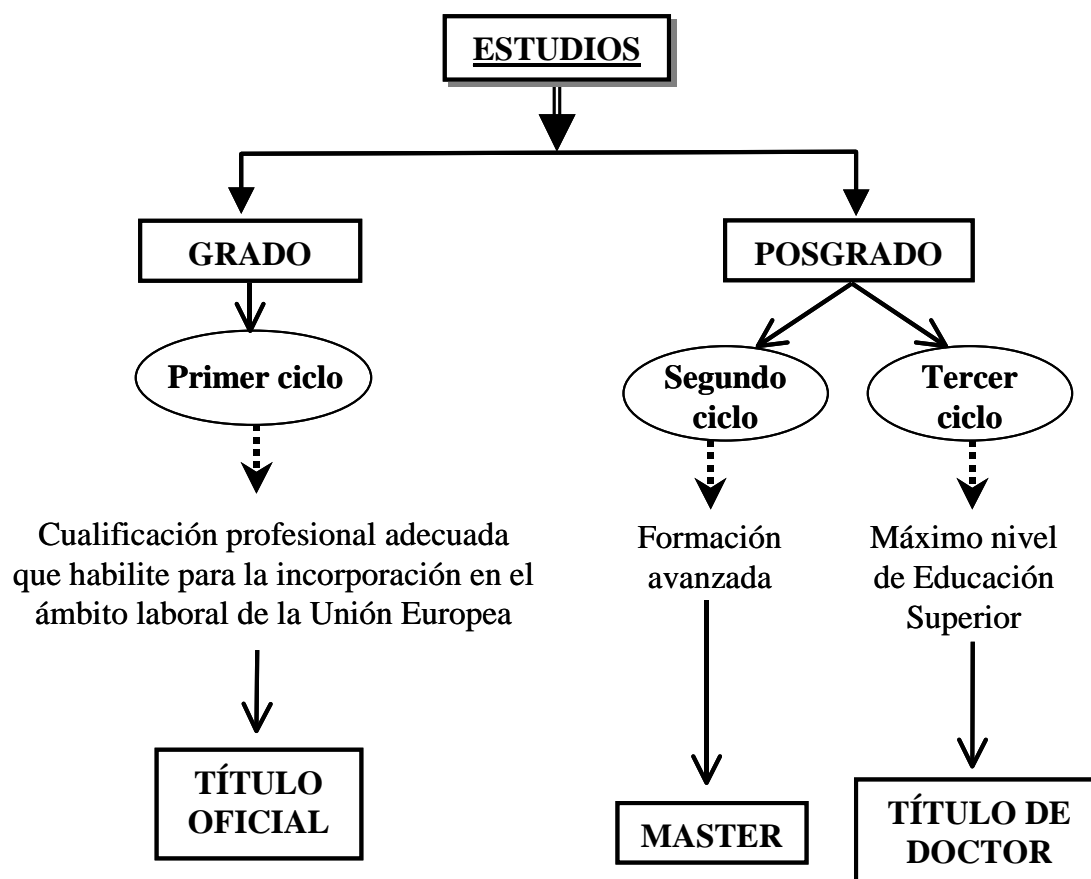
ESTUDIOS

GRADO

POSGRADO

Primer ciclo

Segundo ciclo

Tercer ciclo

Cualificación profesional adecuada que habilite para la incorporación en el ámbito laboral de la Unión Europea

Formación avanzada

Máximo nivel de Educación Superior

TÍTULO OFICIAL

MASTER

TÍTULO DE DOCTOR